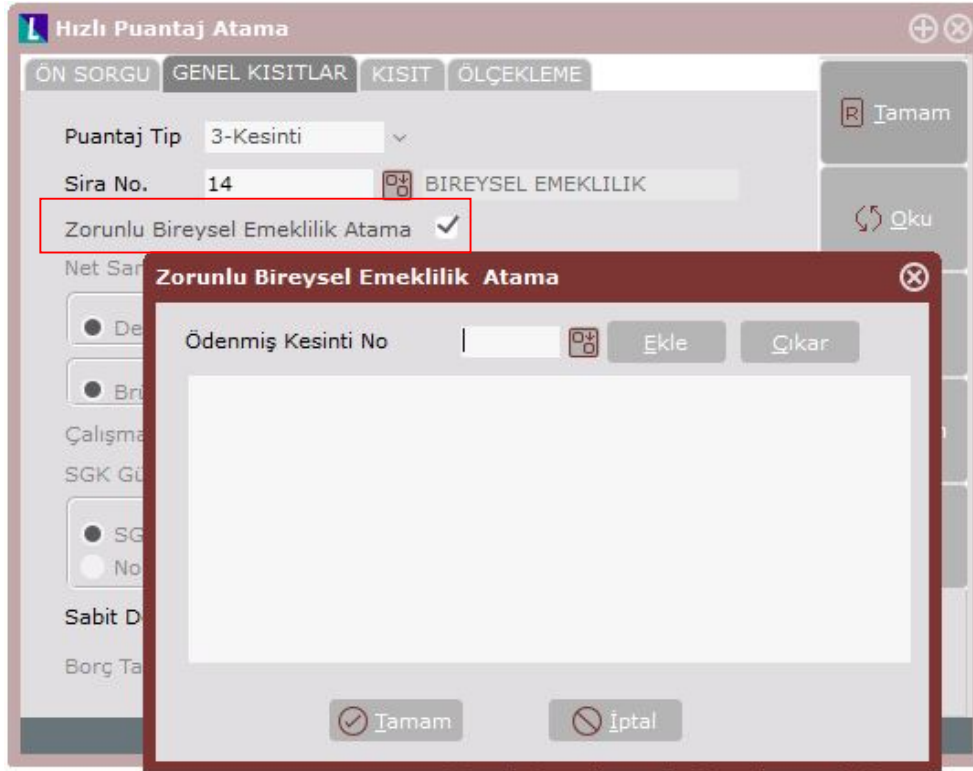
Hızlı Puantaj Atama

ÖN SORGU | GENEL KISITLAR | KISIT | ÖLÇEKLEME

Tamam

Oku

Puantaj Tip 3-Kesinti

Sira No. 14 BIREYSEL EMEKLILIK

Zorunlu Bireysel Emeklilik Atama ✓

Net Sar

De

Brı

Çalışma

SGK Gü

SG

No

Sabit D

Borç Ta

Zorunlu Bireysel Emeklilik Atama

Ödenmiş Kesinti No

Ekle

Çıkar

Tamam

İptal